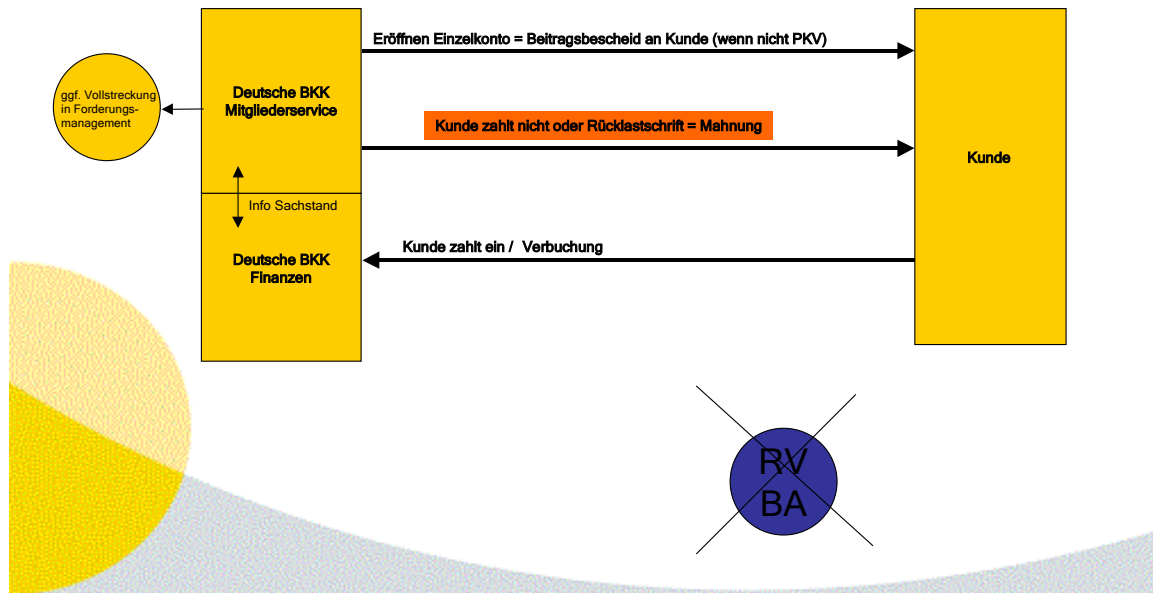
Eröffnen Einzelkonto = Beitragsbescheid an Kunde (wenn nicht PKV)

ggf. Vollstreckung in Forderungsmanagement

Deutsche BKK Mitgliederservice

Kunde zahlt nicht oder Rücklastschrift = Mahnung

Kunde

Info Sachstand

Deutsche BKK Finanzen

Kunde zahlt ein / Verbuchung

RV
BA